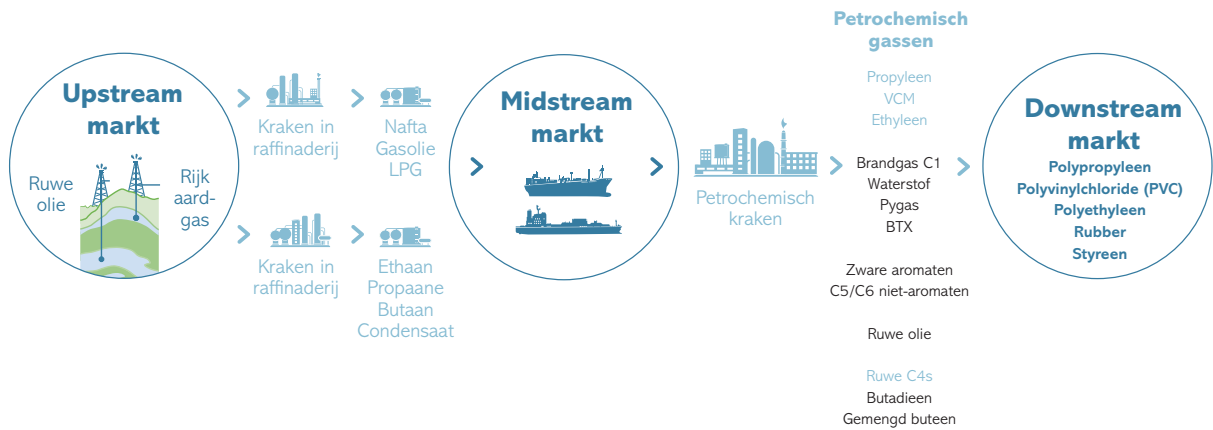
Upstream markt

Ruwe olie

Rijk aardgas

Kraken in raffinaderij

Nafta
Gasolie
LPG

Kraken in raffinaderij

Ethaan
Propaane
Butaan
Condensaat

Midstream markt

Petrochemisch kraken

Petrochemisch gassen

Propyleen
VCM
Ethyleen

Brandgas C1
Waterstof
Pygas
BTX

Zware aromaten
C5/C6 niet-aromaten

Ruwe olie

Ruwe C4s
Butadieen
Gemengd buteen

Downstream markt

Polypropyleen
Polyvinylchloride (PVC)
Polyethyleen
Rubber
Styreen